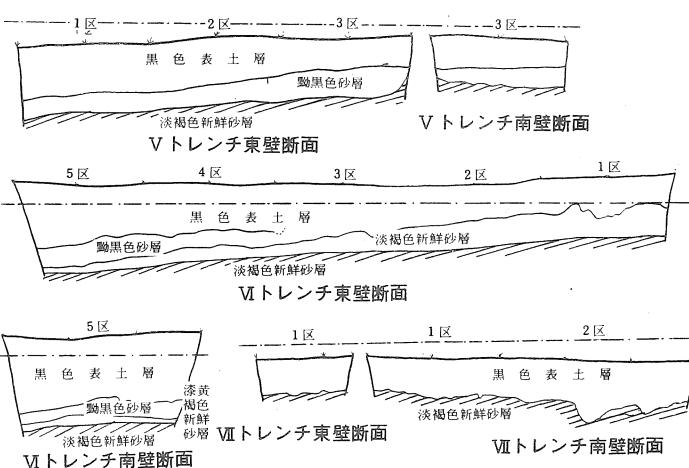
1区

2区

3区

3区

黒色表土層

黝黒色砂層

淡褐色新鮮砂層

Ⅴトレンチ東壁断面

Ⅴトレンチ南壁断面

5区

4区

3区

2区

1区

黒色表土層

黝黒色砂層

淡褐色新鮮砂層

淡褐色新鮮砂層

Ⅵトレンチ東壁断面

5区

黒色表土層

黝黒色砂層

漆黄褐色新鮮砂層

淡褐色新鮮砂層

Ⅵトレンチ南壁断面

1区

1区

2区

黒色表土層

淡褐色新鮮砂層

Ⅶトレンチ東壁断面

Ⅶトレンチ南壁断面